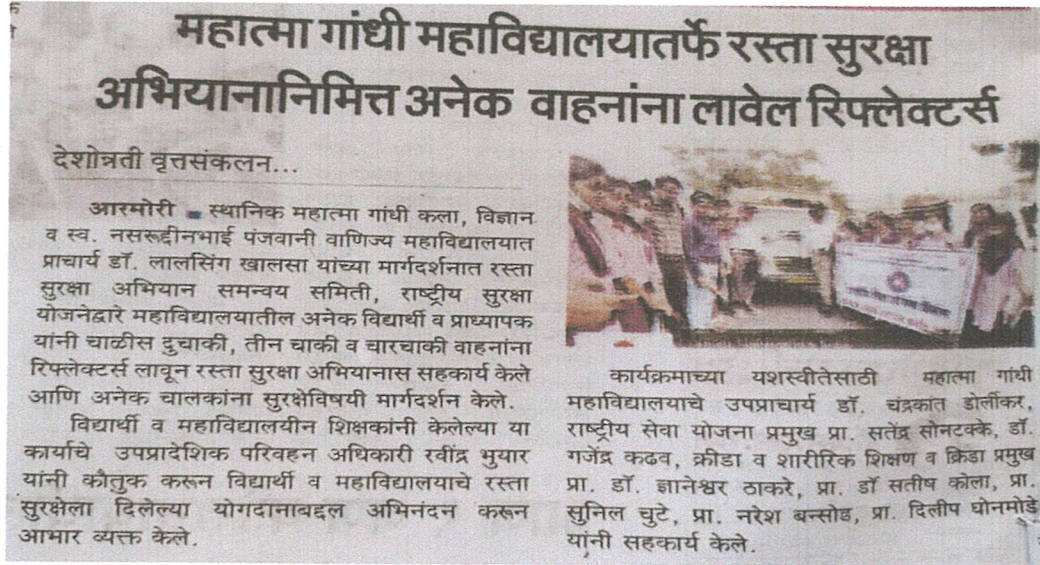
महात्मा गांधी महाविद्यालयातर्फे रस्ता सुरक्षा अभियानानिमित्त अनेक वाहनांना लावेल रिफ्लेक्टर्स

देशोन्नती वृत्तसंकलन...

आरमोरी ▪ स्थानिक महात्मा गांधी कला, विज्ञान व स्व. नसरूद्दीनभाई पंजवानी वाणिज्य महाविद्यालयात प्राचार्य डॉ. लालसिंग खालसा यांच्या मार्गदर्शनात रस्ता सुरक्षा अभियान समन्वय समिती, राष्ट्रीय सुरक्षा योजनेद्वारे महाविद्यालयातील अनेक विद्यार्थी व प्राध्यापक यांनी चाळीस दुचाकी, तीन चाकी व चारचाकी वाहनांना रिफ्लेक्टर्स लावून रस्ता सुरक्षा अभियानास सहकार्य केले आणि अनेक चालकांना सुरक्षेविषयी मार्गदर्शन केले.

विद्यार्थी व महाविद्यालयीन शिक्षकांनी केलेल्या या कार्याचे उपप्रादेशिक परिवहन अधिकारी रवींद्र भुयार यांनी कौतुक करून विद्यार्थी व महाविद्यालयाचे रस्ता सुरक्षेला दिलेल्या योगदानाबद्दल अभिनंदन करून आभार व्यक्त केले.

कार्यक्रमाच्या यशस्वीतेसाठी महात्मा गांधी महाविद्यालयाचे उपप्राचार्य डॉ. चंद्रकांत डोर्लीकर, राष्ट्रीय सेवा योजना प्रमुख प्रा. सतेंद्र सोनटक्के, डॉ. गजेंद्र कढव, क्रीडा व शारीरिक शिक्षण व क्रिडा प्रमुख प्रा. डॉ. ज्ञानेश्वर ठाकरे, प्रा. डॉ सतीष कोला, प्रा. सुनिल चुटे, प्रा. नरेश बन्सोड, प्रा. दिलीप घोनमोडे यांनी सहकार्य केले.